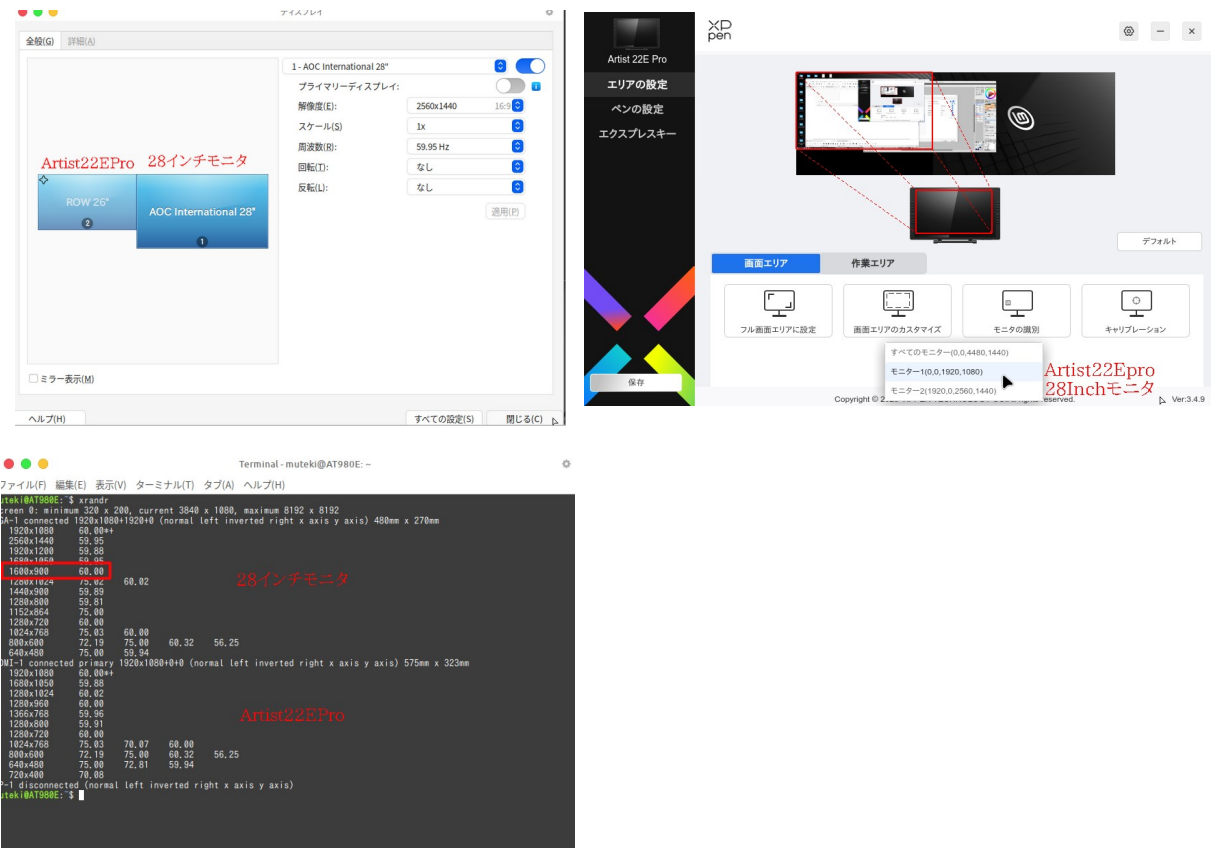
ディスプレイ

全般(G) 詳細(A)

1 - AOC International 28"
プライマリーディスプレイ:
解像度(E): 2560x1440 16:9
スケール(S) 1x
周波数(R): 59.95 Hz
回転(T): なし
反転(L): なし
適用(P)

Artist22EPro
28インチモニタ
ROW 26"
2
AOC International 28"
1

ミラー表示(M)

ヘルプ(H)
すべての設定(S)
閉じる(C)

XP pen
Artist 22E Pro
エリアの設定
ペンの設定
エクスプレスキー
保存

デフォルト
画面エリア
作業エリア
フル画面エリアに設定
画面エリアのカスタマイズ
モニタの識別
キャリブレーション
すべてのモニター(0,0,4480,1440)
モニター1(0,0,1920,1080)
モニター2(1920,0,2560,1440)
Artist22Epro
28Inchモニタ
Copyright © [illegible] reserved.
Ver:3.4.9

Terminal - muteki@AT980E: ~
ファイル(F) 編集(E) 表示(V) ターミナル(T) タブ(A) ヘルプ(H)
uteki@AT980E:~$ xrandr
creen 0: minimum 320 x 200, current 3840 x 1080, maximum 8192 x 8192
GA-1 connected 1920x1080+1920+0 (normal left inverted right x axis y axis) 480mm x 270mm
1920x1080 60.00*+
2560x1440 59.95
1920x1200 59.88
1680x1050 59.95
1600x900 60.00
1280x1024 75.02 60.02
1440x900 59.89
1280x800 59.81
1152x864 75.00
1280x720 60.00
1024x768 75.03 60.00
800x600 72.19 75.00 60.32 56.25
640x480 75.00 59.94
DMI-1 connected primary 1920x1080+0+0 (normal left inverted right x axis y axis) 575mm x 323mm
1920x1080 60.00*+
1680x1050 59.88
1280x1024 60.02
1280x960 60.00
1366x768 59.96
1280x800 59.91
1280x720 60.00
1024x768 75.03 70.07 60.00
800x600 72.19 75.00 60.32 56.25
640x480 75.00 72.81 59.94
720x400 70.08
P-1 disconnected (normal left inverted right x axis y axis)
uteki@AT980E:~$

28インチモニタ
Artist22EPro